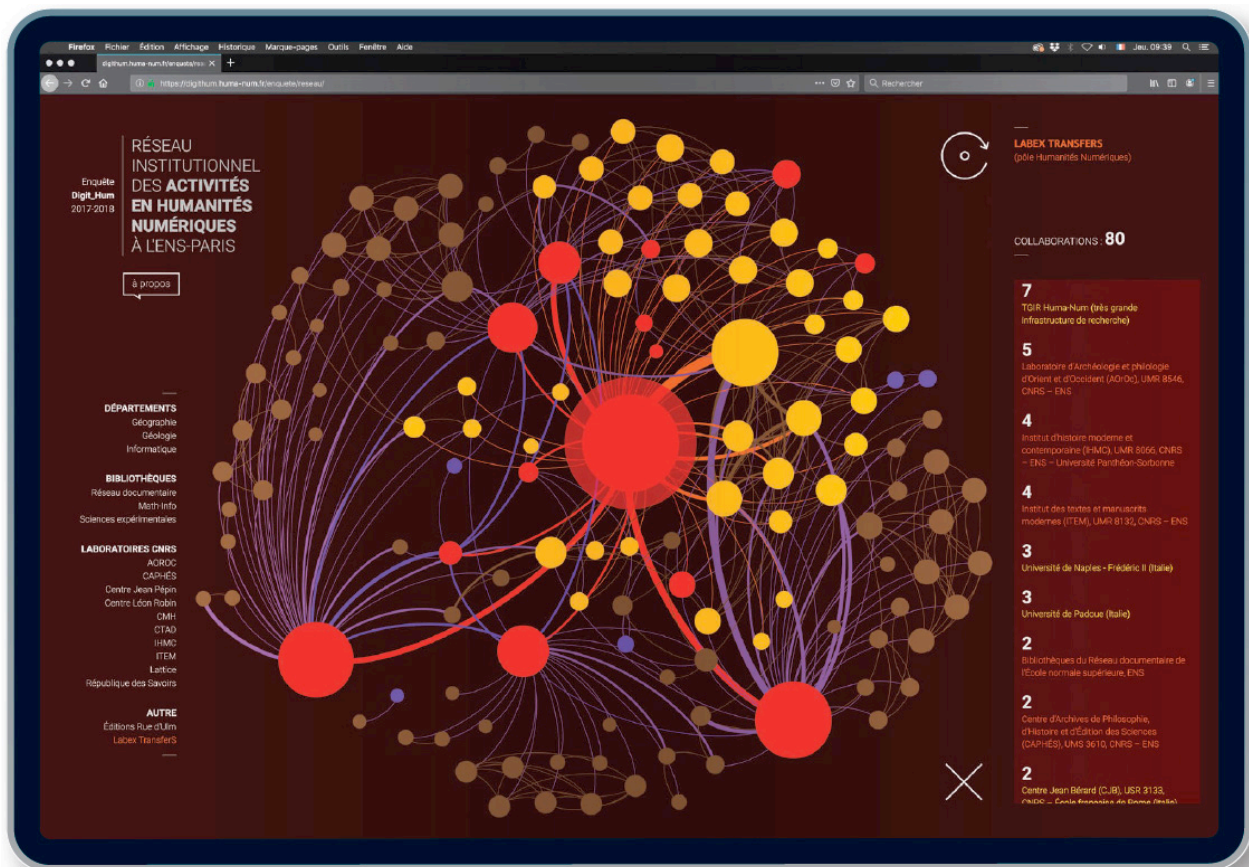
Firefox Fichier Édition Affichage Historique Marque-pages Outils Fenêtre Aide

Jeu. 09:39

digithum.huma-num.fr/enquete/res

https://digithum.huma-num.fr/enquete/reseau/

Rechercher

Enquête
Digit_Hum
2017-2018

RÉSEAU INSTITUTIONNEL DES ACTIVITÉS EN HUMANITÉS NUMÉRIQUES À L'ENS-PARIS

à propos

DÉPARTEMENTS
Géographie
Géologie
Informatique

BIBLIOTHÈQUES
Réseau documentaire
Math-Info
Sciences expérimentales

LABORATOIRES CNRS
AOROC
CAPHÉS
Centre Jean Pépin
Centre Léon Robin
CMH
CTAD
IHMC
ITEM
Lattice
République des Savoirs

AUTRE
Éditions Rue d'Ulm
Labex TransferS

LABEX TRANSFERS
(pôle Humanités Numériques)

COLLABORATIONS : 80

7
TGIR Huma-Num (très grande infrastructure de recherche)

5
Laboratoire d'Archéologie et philologie d'Orient et d'Occident (AOrOc), UMR 8546, CNRS – ENS

4
Institut d'histoire moderne et contemporaine (IHMC), UMR 8066, CNRS – ENS – Université Panthéon-Sorbonne

4
Institut des textes et manuscrits modernes (ITEM), UMR 8132, CNRS – ENS

3
Université de Naples - Frédéric II (Italie)

3
Université de Padoue (Italie)

2
Bibliothèques du Réseau documentaire de l'École normale supérieure, ENS

2
Centre d'Archives de Philosophie, d'Histoire et d'Édition des Sciences (CAPHÉS), UMS 3610, CNRS – ENS

2
Centre Jean Bérard (CJB), USR 3133, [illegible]